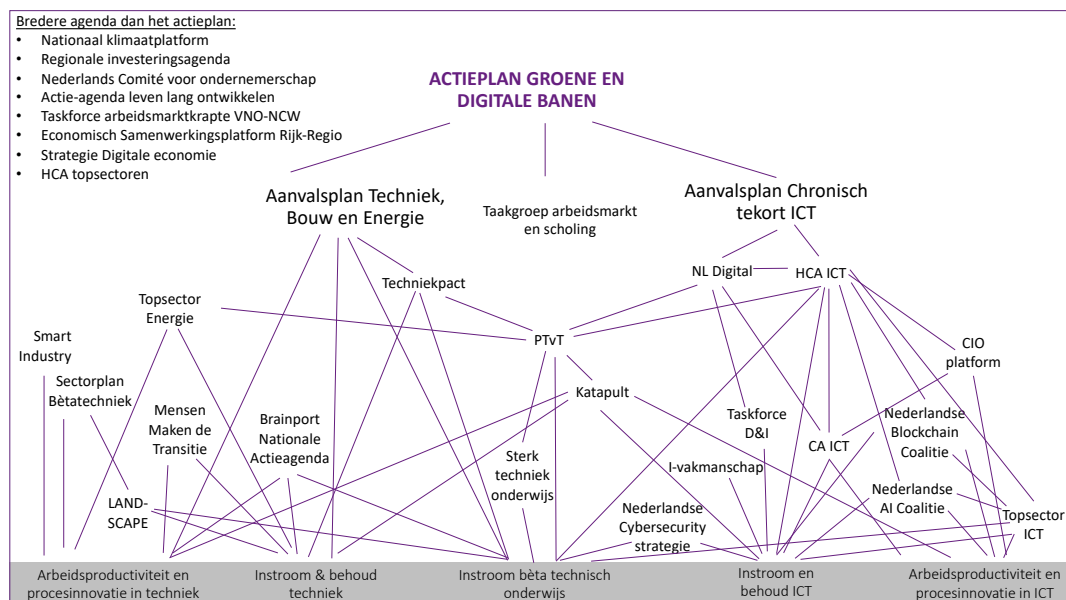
Bredere agenda dan het actieplan:
- Nationaal klimaatplatform
- Regionale investeringsagenda
- Nederlands Comité voor ondernemerschap
- Actie-agenda leven lang ontwikkelen
- Taskforce arbeidsmarktkrapte VNO-NCW
- Economisch Samenwerkingsplatform Rijk-Regio
- Strategie Digitale economie
- HCA topsectoren

ACTIEPLAN GROENE EN DIGITALE BANEN

Aanvalsplan Techniek, Bouw en Energie

Taakgroep arbeidsmarkt en scholing

Aanvalsplan Chronisch tekort ICT

NL Digital

HCA ICT

Techniekpact

Topsector Energie

Smart Industry

PTvT

CIO platform

Sectorplan Bètatechniek

Katapult

Mensen Maken de Transitie

Brainport Nationale Actieagenda

Taskforce D&I

Nederlandse Blockchain Coalitie

CA ICT

Sterk techniek onderwijs

I-vakmanschap

LAND-SCAPE

Nederlandse Cybersecurity strategie

Nederlandse AI Coalitie

Topsector ICT

Arbeidsproductiviteit en procesinnovatie in techniek

Instroom & behoud techniek

Instroom bèta technisch onderwijs

Instroom en behoud ICT

Arbeidsproductiviteit en procesinnovatie in ICT